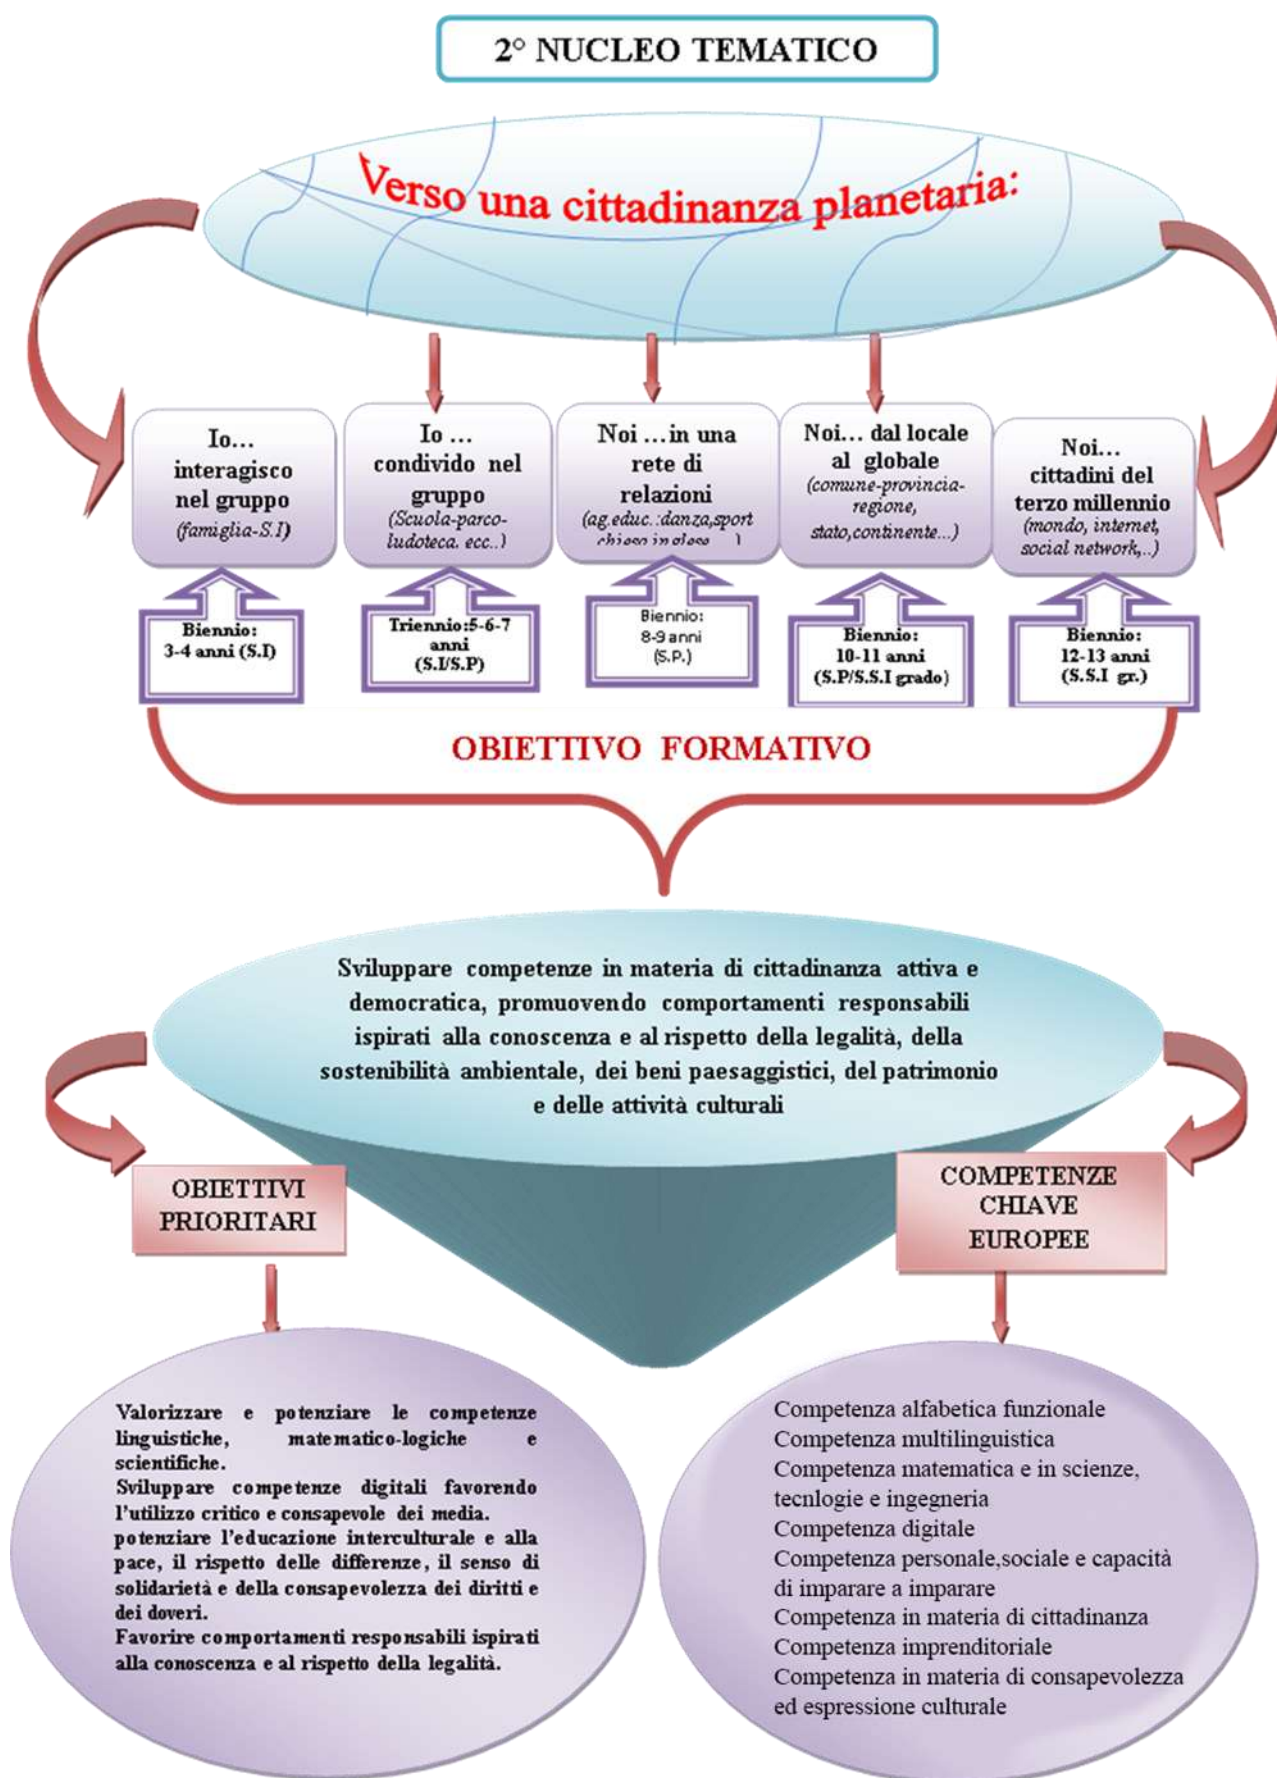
2° NUCLEO TEMATICO

Verso una cittadinanza planetaria:

Io… interagisco nel gruppo (famiglia-S.I)

Io … condivido nel gruppo (Scuola-parco-ludoteca, ecc..)

Noi …in una rete di relazioni (ag.educ.:danza,sport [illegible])

Noi… dal locale al globale (comune-provincia-regione, stato,continente...)

Noi… cittadini del terzo millennio (mondo, internet, social network,..)

Biennio: 3-4 anni (S.I)

Triennio:5-6-7 anni (S.I/S.P)

Biennio: 8-9 anni (S.P.)

Biennio: 10-11 anni (S.P/S.S.I grado)

Biennio: 12-13 anni (S.S.I gr.)

OBIETTIVO FORMATIVO

Sviluppare competenze in materia di cittadinanza attiva e democratica, promuovendo comportamenti responsabili ispirati alla conoscenza e al rispetto della legalità, della sostenibilità ambientale, dei beni paesaggistici, del patrimonio e delle attività culturali

OBIETTIVI PRIORITARI

COMPETENZE CHIAVE EUROPEE

Valorizzare e potenziare le competenze linguistiche, matematico-logiche e scientifiche.
Sviluppare competenze digitali favorendo l'utilizzo critico e consapevole dei media.
potenziare l'educazione interculturale e alla pace, il rispetto delle differenze, il senso di solidarietà e della consapevolezza dei diritti e dei doveri.
Favorire comportamenti responsabili ispirati alla conoscenza e al rispetto della legalità.

Competenza alfabetica funzionale
Competenza multilinguistica
Competenza matematica e in scienze, tecnlogie e ingegneria
Competenza digitale
Competenza personale,sociale e capacità di imparare a imparare
Competenza in materia di cittadinanza
Competenza imprenditoriale
Competenza in materia di consapevolezza ed espressione culturale